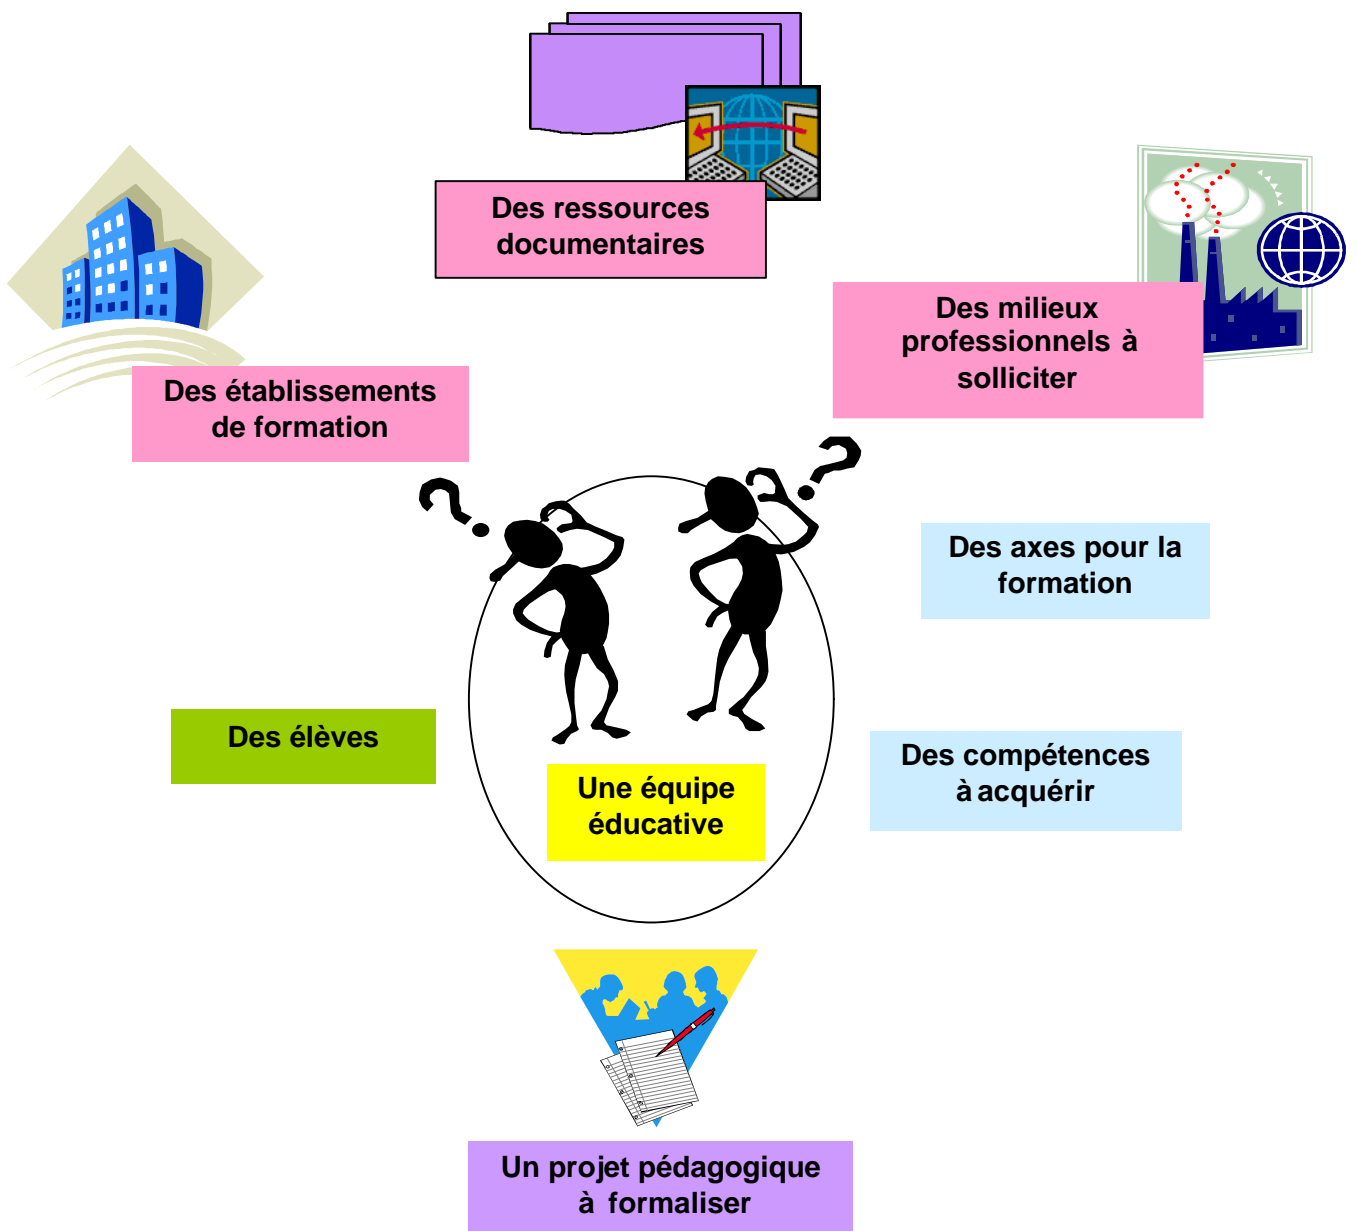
Des ressources documentaires

Des établissements de formation

Des milieux professionnels à solliciter

Des axes pour la formation

Des élèves

Des compétences à acquérir

Une équipe éducative

Un projet pédagogique à formaliser